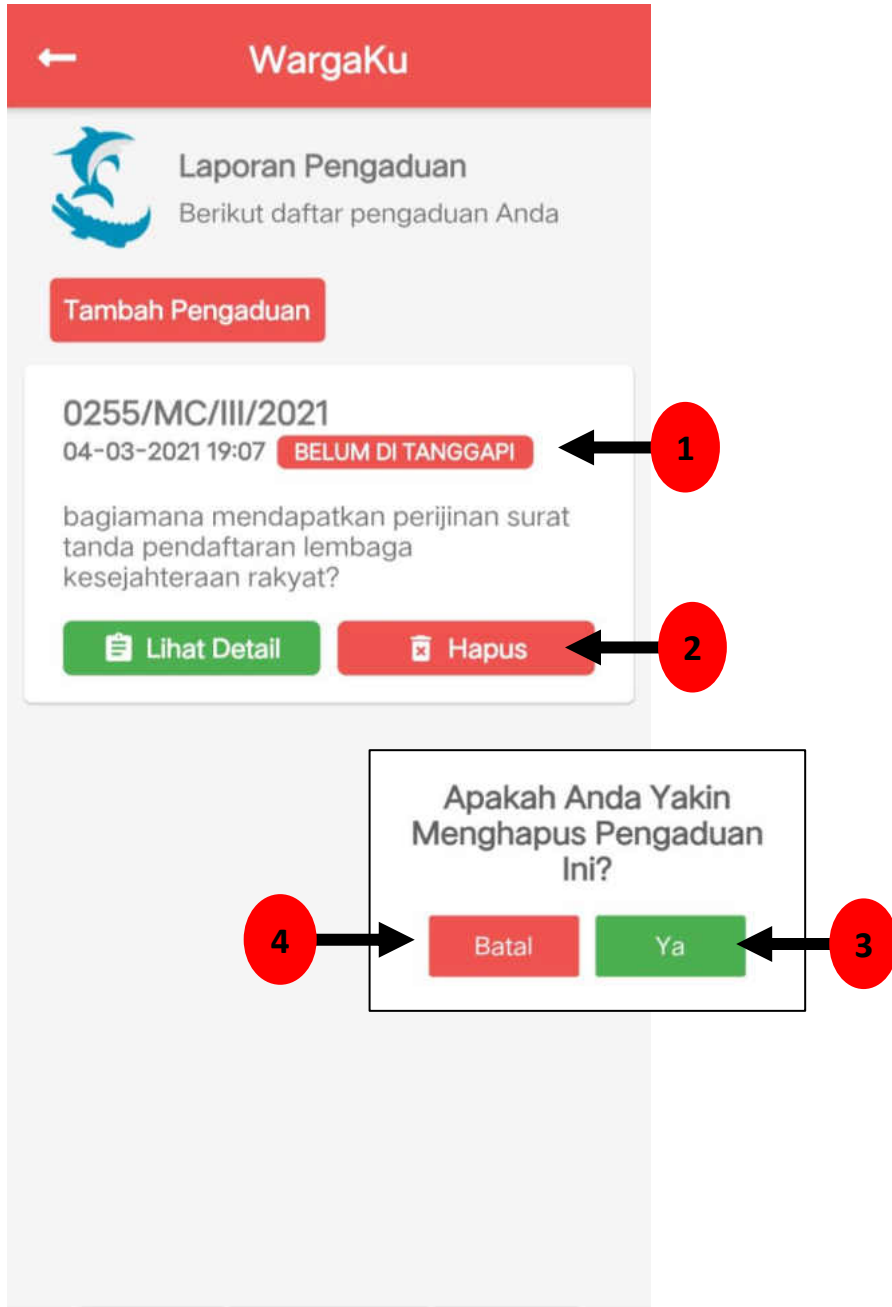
WargaKu

Laporan Pengaduan
Berikut daftar pengaduan Anda

Tambah Pengaduan

0255/MC/III/2021
04-03-2021 19:07 BELUM DI TANGGAPI

1

bagiamana mendapatkan perijinan surat tanda pendaftaran lembaga kesejahteraan rakyat?

Lihat Detail
Hapus

2

Apakah Anda Yakin Menghapus Pengaduan Ini?

4
Batal
Ya
3